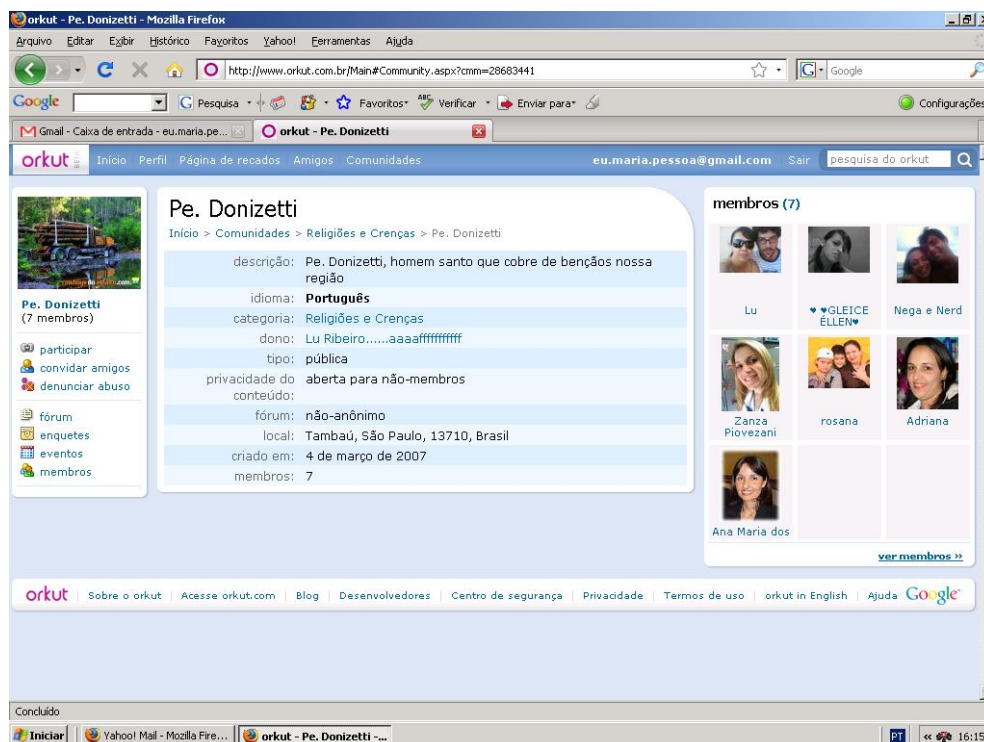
orkut - Pe. Donizetti - Mozilla Firefox

Arquivo Editar Exibir Histórico Favoritos Yahoo! Ferramentas Ajuda

http://www.orkut.com.br/Main#Community.aspx?cmm=28683441

Google

Google Pesquisa Favoritos Verificar Enviar para Configurações

Gmail - Caixa de entrada - eu.maria.pe... orkut - Pe. Donizetti

orkut Início Perfil Página de recados Amigos Comunidades eu.maria.pessoa@gmail.com Sair pesquisa do orkut

Pe. Donizetti
(7 membros)

participar
convidar amigos
denunciar abuso

fórum
enquetes
eventos
membros

Pe. Donizetti

Início > Comunidades > Religiões e Crenças > Pe. Donizetti

| | |
|---|---|
| descrição: | Pe. Donizetti, homem santo que cobre de bençãos nossa região |
| idioma: | Português |
| categoria: | Religiões e Crenças |
| dono: | Lu Ribeiro......aaaaffffffffffff |
| tipo: | pública |
| privacidade do conteúdo: | aberta para não-membros |
| fórum: | não-anônimo |
| local: | Tambaú, São Paulo, 13710, Brasil |
| criado em: | 4 de março de 2007 |
| membros: | 7 |

membros (7)

Lu
♥♥GLEICE ÉLLEN♥
Nega e Nerd
Zanza Piovezani
rosana
Adriana
Ana Maria dos

ver membros »

orkut Sobre o orkut | Acesse orkut.com | Blog | Desenvolvedores | Centro de segurança | Privacidade | Termos de uso | orkut in English | Ajuda Google

Concluído

Iniciar Yahoo! Mail - Mozilla Fire... orkut - Pe. Donizetti -...

PT 16:15